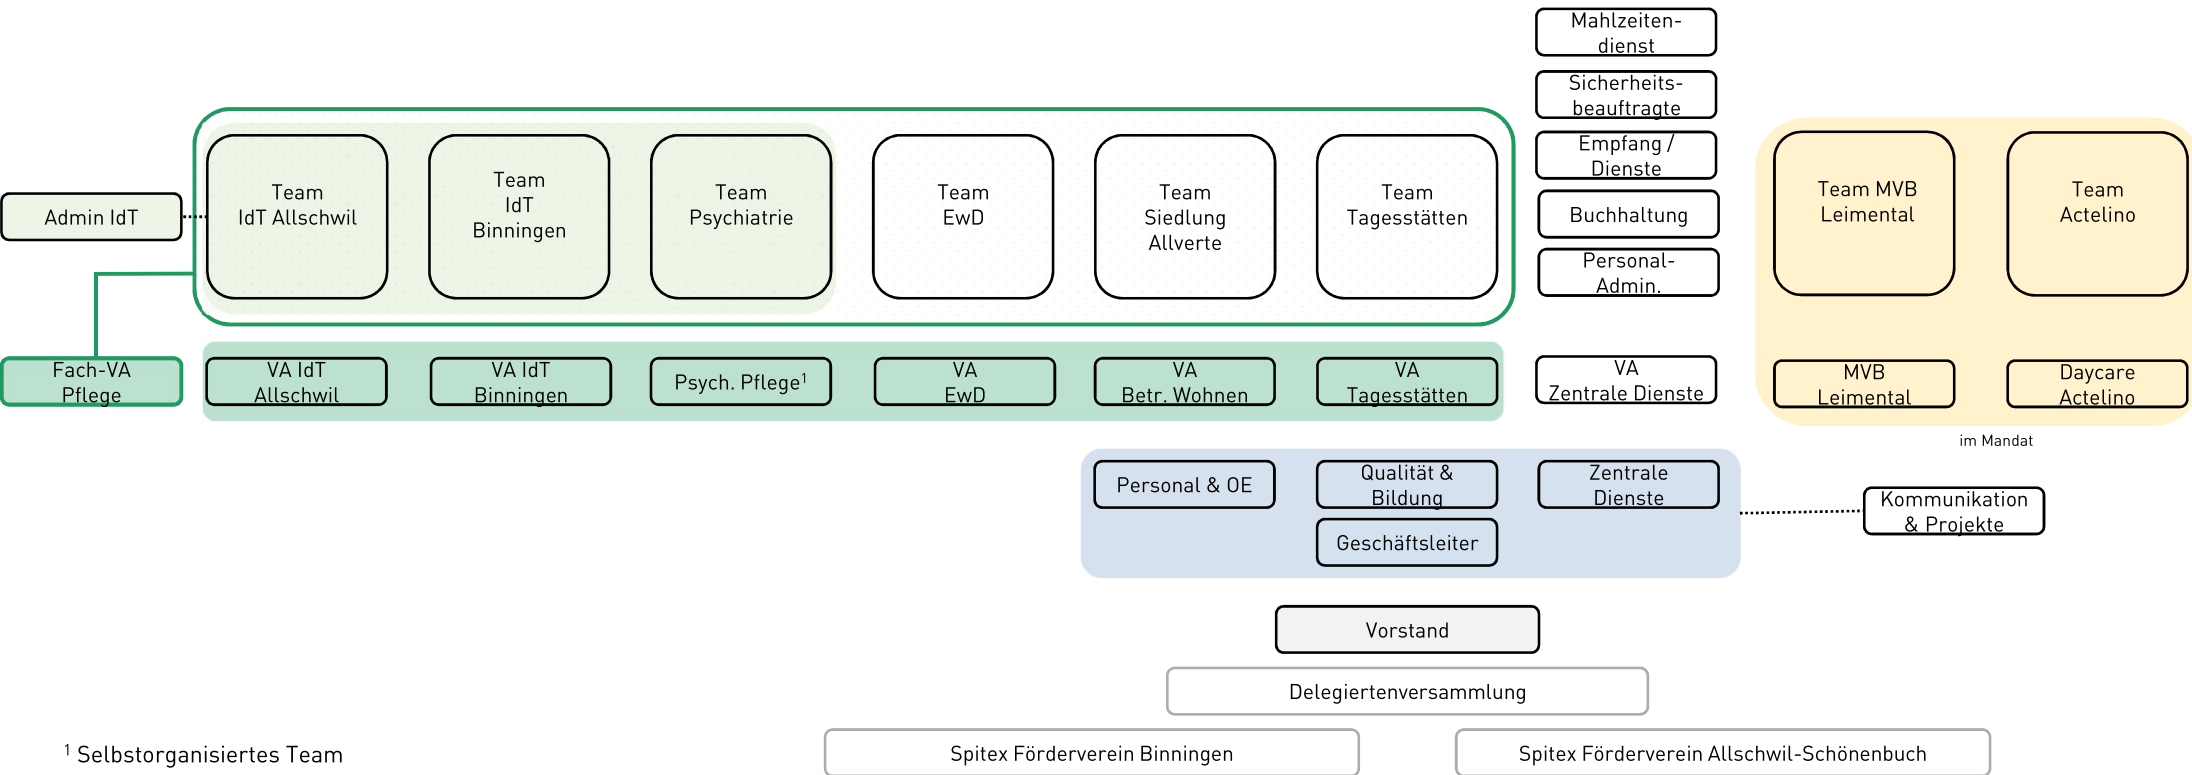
Mahlzeitendienst

Sicherheitsbeauftragte

Empfang / Dienste

Buchhaltung

Personal-Admin.

Admin IdT

Team IdT Allschwil

Team IdT Binningen

Team Psychiatrie

Team EwD

Team Siedlung Allverte

Team Tagesstätten

Team MVB Leimental

Team Actelino

Fach-VA Pflege

VA IdT Allschwil

VA IdT Binningen

Psych. Pflege$^1$

VA EwD

VA Betr. Wohnen

VA Tagesstätten

VA Zentrale Dienste

MVB Leimental

Daycare Actelino

im Mandat

Personal & OE

Qualität & Bildung

Zentrale Dienste

Kommunikation & Projekte

Geschäftsleiter

Vorstand

Delegiertenversammlung

$^1$ Selbstorganisiertes Team

Spitex Förderverein Binningen

Spitex Förderverein Allschwil-Schönenbuch